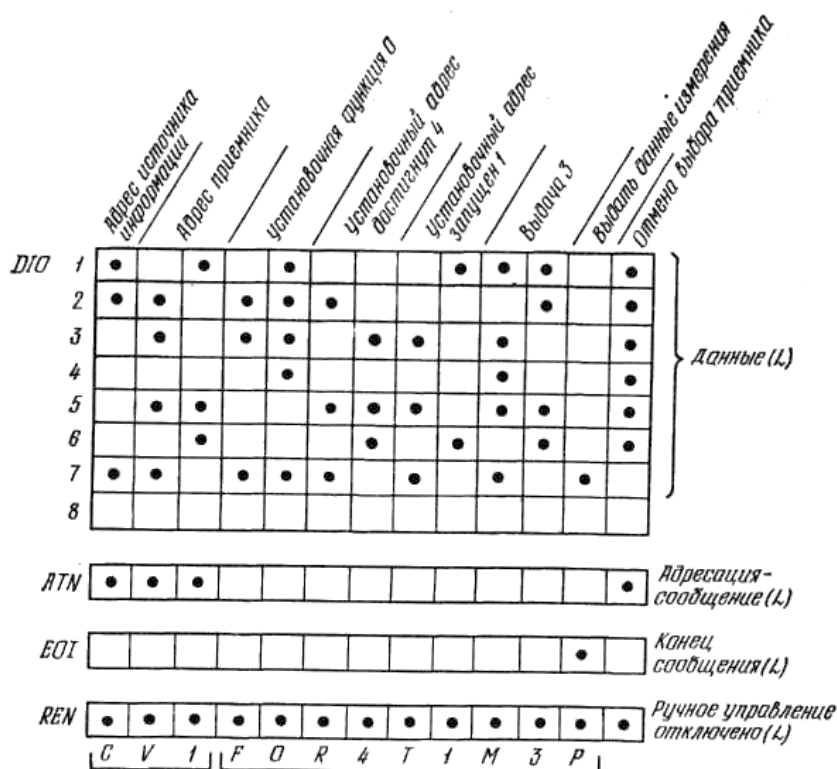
Адрес источника информации
Адрес приемника
Установочная функция 0
Установочный адрес достигнут 4
Установочный адрес запущен 1
Выдача 3
Выдать данные измерения
Отмена выбора приемника

| DIO | | | | | | | | | | | | | | |
|---|---|---|---|---|---|---|---|---|---|---|---|---|---|---|
| 1 | • | | • | | • | | | | • | • | • | | • |
| 2 | • | • | | • | • | • | | | | | • | | • |
| 3 | | • | | • | • | | • | • | | • | | | • |
| 4 | | | | | • | | | | | • | | | • |
| 5 | | • | • | | | • | • | • | | • | • | | • |
| 6 | | | • | | | | • | | • | | • | | • |
| 7 | • | • | | • | • | • | | • | | • | | • | |
| 8 | | | | | | | | | | | | | |

Данные (L)

| ATN | • | • | • | | | | | | | | | | • |
|---|---|---|---|---|---|---|---|---|---|---|---|---|---|

Адресация-сообщение (L)

| EOI | | | | | | | | | | | | • | |
|---|---|---|---|---|---|---|---|---|---|---|---|---|---|

Конец сообщения (L)

| REN | • | • | • | • | • | • | • | • | • | • | • | • | • |
|---|---|---|---|---|---|---|---|---|---|---|---|---|---|

Ручное управление отключено (L)

C V 1 F O R 4 T 1 M 3 P